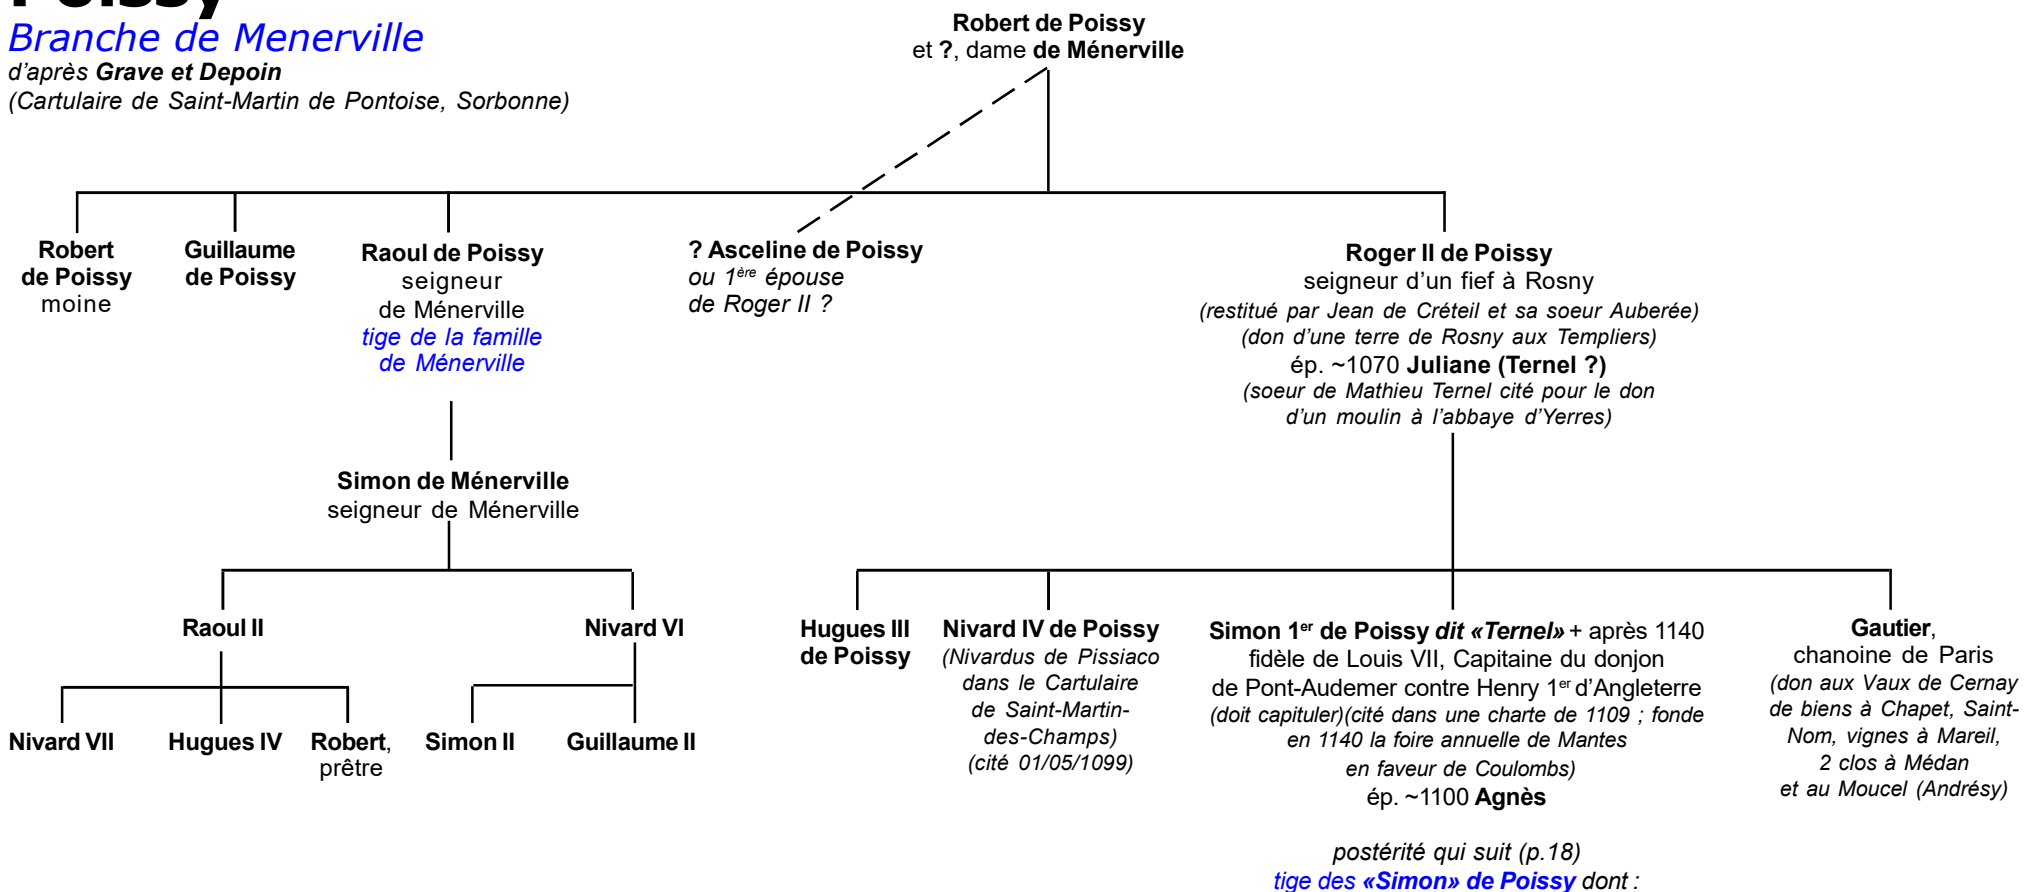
Poissy
Branche de Menerville
d'après Grave et Depoin
(Cartulaire de Saint-Martin de Pontoise, Sorbonne)

Robert de Poissy
et ?, dame de Ménerville

Robert de Poissy moine

Guillaume de Poissy

Raoul de Poissy seigneur de Ménerville
tige de la famille de Ménerville

? Asceline de Poissy
ou $1^{ère}$ épouse de Roger II ?

Roger II de Poissy
seigneur d'un fief à Rosny
(restitué par Jean de Créteil et sa soeur Auberée)
(don d'une terre de Rosny aux Templiers)
ép. ~1070 Juliane (Ternel ?)
(soeur de Mathieu Ternel cité pour le don d'un moulin à l'abbaye d'Yerres)

Simon de Ménerville
seigneur de Ménerville

Raoul II

Nivard VI

Nivard VII

Hugues IV

Robert, prêtre

Simon II

Guillaume II

Hugues III de Poissy

Nivard IV de Poissy
(Nivardus de Pissiaco dans le Cartulaire de Saint-Martin-des-Champs)
(cité 01/05/1099)

Simon $1^{er}$ de Poissy dit «Ternel» + après 1140
fidèle de Louis VII, Capitaine du donjon de Pont-Audemer contre Henry $1^{er}$ d'Angleterre
(doit capituler)(cité dans une charte de 1109 ; fonde en 1140 la foire annuelle de Mantes en faveur de Coulombs)
ép. ~1100 Agnès

postérité qui suit (p.18)
tige des «Simon» de Poissy dont :

Gautier,
chanoine de Paris
(don aux Vaux de Cernay de biens à Chapet, Saint-Nom, vignes à Mareil, 2 clos à Médan et au Moucel (Andrésy)